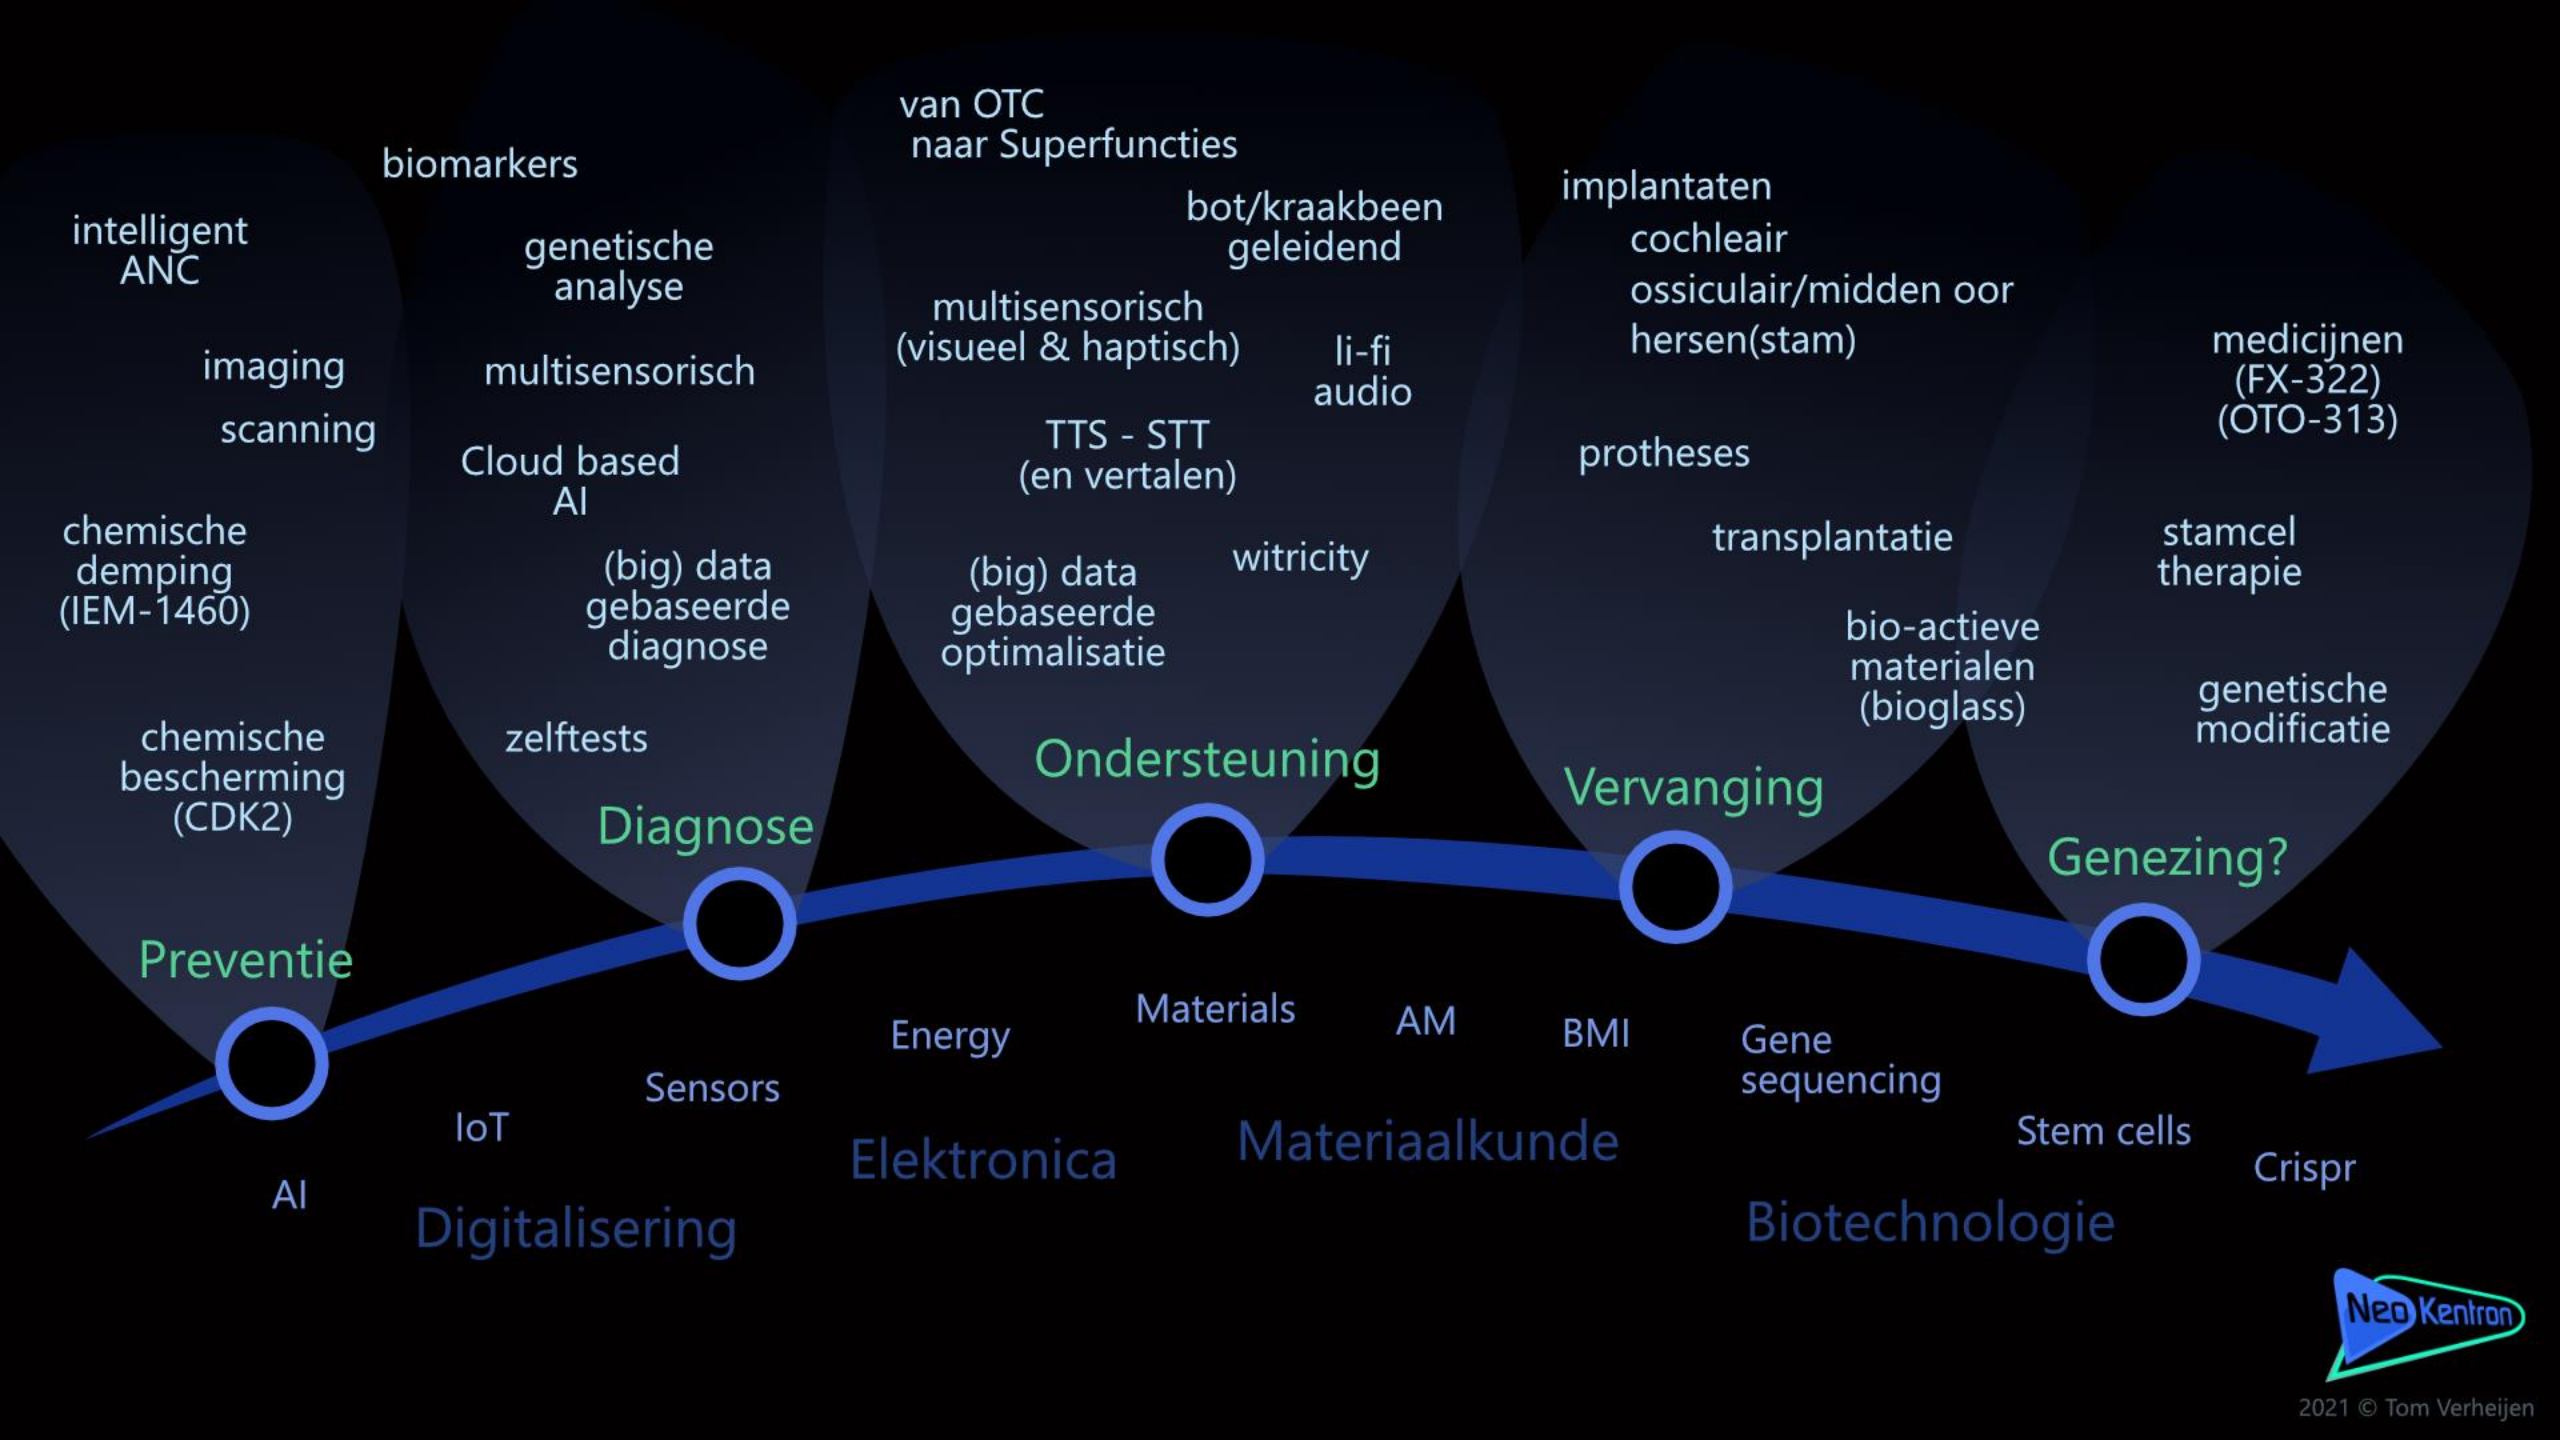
intelligent ANC

imaging

scanning

chemische demping (IEM-1460)

chemische bescherming (CDK2)

Preventie

biomarkers

genetische analyse

multisensorisch

Cloud based AI

(big) data gebaseerde diagnose

zelftests

Diagnose

van OTC naar Superfuncties

bot/kraakbeen geleidend

multisensorisch (visueel & haptisch)

li-fi audio

TTS - STT (en vertalen)

witricity

(big) data gebaseerde optimalisatie

Ondersteuning

implantaten
cochleair
ossiculair/midden oor
hersen(stam)

protheses

transplantatie

bio-actieve materialen (bioglass)

Vervanging

medicijnen (FX-322) (OTO-313)

stamcel therapie

genetische modificatie

Genezing?

AI

IoT

Sensors

Digitalisering

Energy

Elektronica

Materials

AM

Materiaalkunde

BMI

Gene sequencing

Stem cells

Crispr

Biotechnologie

NeoKentron

2021 © Tom Verheijen